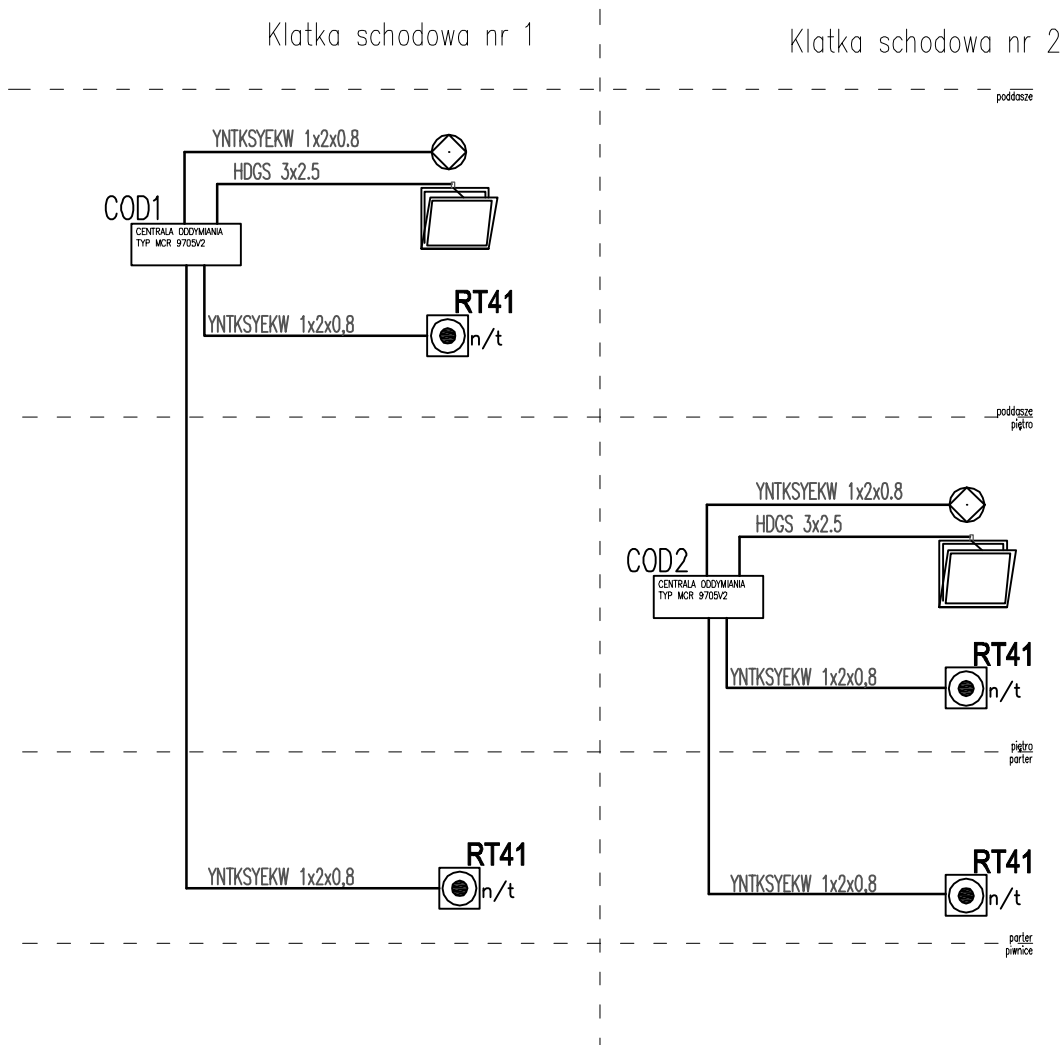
Klatka schodowa nr 1

Klatka schodowa nr 2

poddasze

YNTKSYEKW 1x2x0.8

HDGS 3x2.5

COD1

CENTRALA ODDYMIANIA
TYP MCR 9705V2

RT41

YNTKSYEKW 1x2x0,8

n/t

poddasze
piętro

YNTKSYEKW 1x2x0.8

HDGS 3x2.5

COD2

CENTRALA ODDYMIANIA
TYP MCR 9705V2

RT41

YNTKSYEKW 1x2x0,8

n/t

piętro
parter

RT41

YNTKSYEKW 1x2x0,8

n/t

RT41

YNTKSYEKW 1x2x0,8

n/t

parter
piwnice